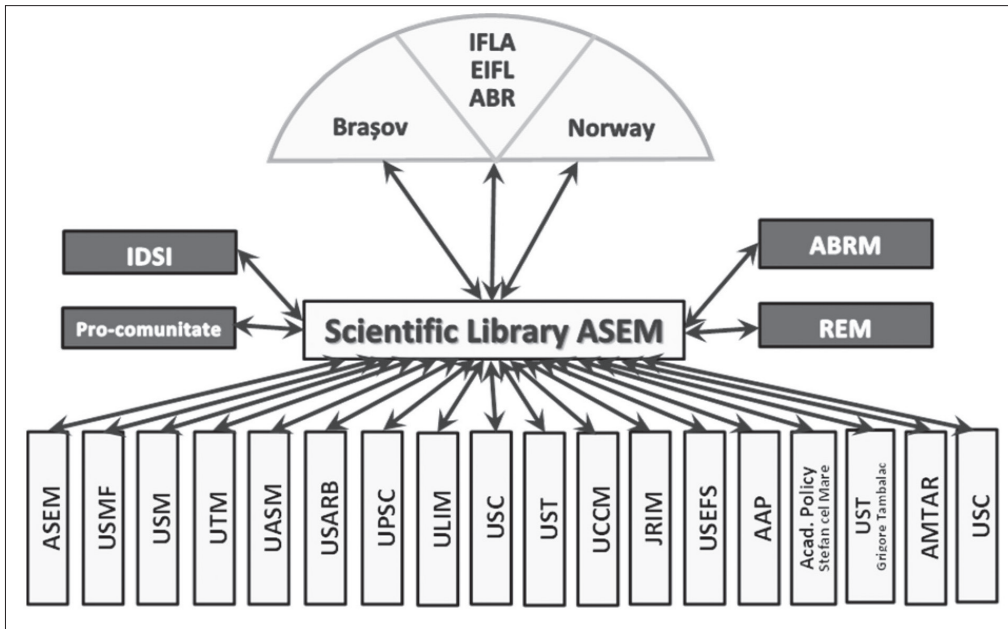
IFLA
EIFL
ABR

Brașov

Norway

IDSI

Pro-comunitate

Scientific Library ASEM

ABRM

REM

ASEM

USMF

USM

UTM

UASM

USARB

UPSC

ULIM

USC

UST

UCCM

JRIM

USEFS

AAP

Acad. Policy Stefan cel Mare

UST Grigore Tambalac

AMTAR

USC